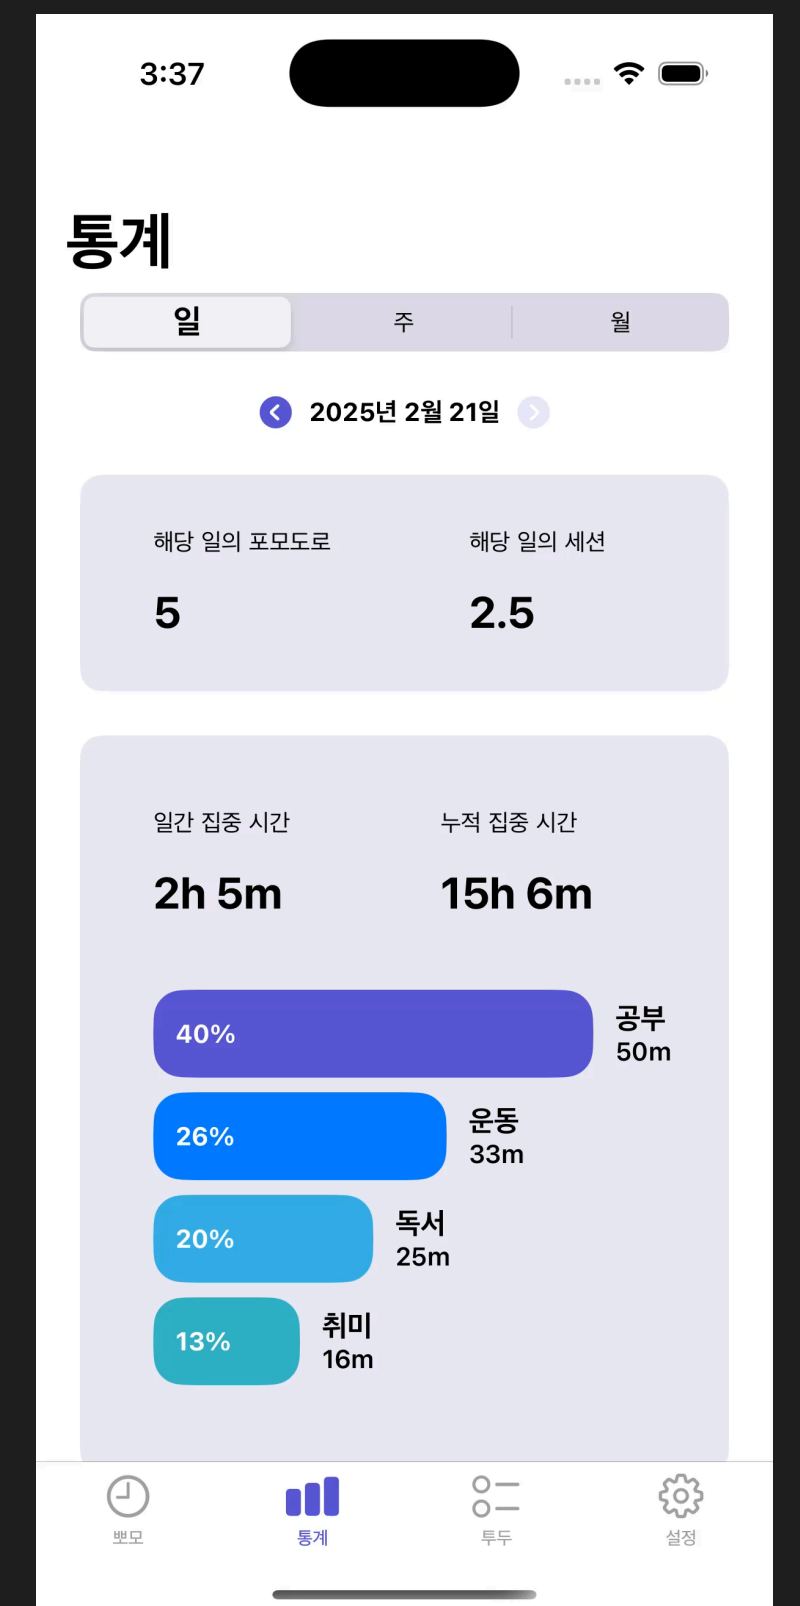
3:37

통계

일 | 주 | 월

2025년 2월 21일

해당 일의 포모도로
5

해당 일의 세션
2.5

일간 집중 시간
2h 5m

누적 집중 시간
15h 6m

40%
공부
50m

26%
운동
33m

20%
독서
25m

13%
취미
16m

뽀모
통계
투두
설정